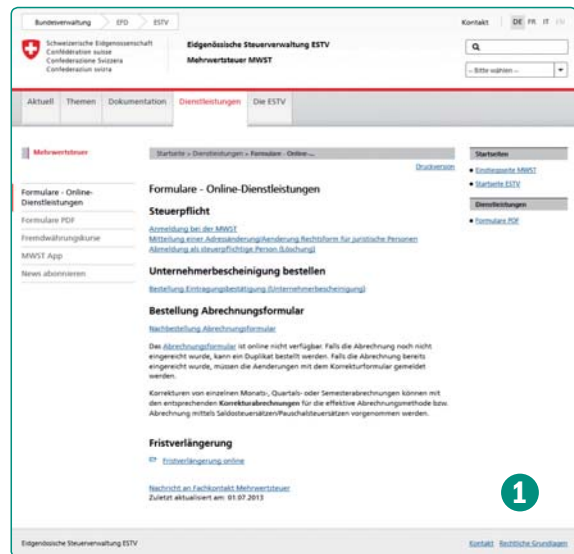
Bundesverwaltung EFD ESTV

Kontakt DE FR IT EN

Schweizerische Eidgenossenschaft
Confédération suisse
Confederazione Svizzera
Confederaziun svizra

Eidgenössische Steuerverwaltung ESTV
Mehrwertsteuer MWST

-- Bitte wählen --

Aktuell Themen Dokumentation Dienstleistungen Die ESTV

Mehrwertsteuer

Formulare - Online-Dienstleistungen
Formulare PDF
Fremdwährungskurse
MWST App
News abonnieren

Startseite » Dienstleistungen » Formulare - Online-...

Druckversion

Formulare - Online-Dienstleistungen

Steuerpflicht

Anmeldung bei der MWST
Mitteilung einer Adressänderung/Aenderung Rechtsform für juristische Personen
Abmeldung als steuerpflichtige Person (Löschung)

Unternehmerbescheinigung bestellen

Bestellung Eintragungsbestätigung (Unternehmerbescheinigung)

Bestellung Abrechnungsformular

Nachbestellung Abrechnungsformular

Das Abrechnungsformular ist online nicht verfügbar. Falls die Abrechnung noch nicht eingereicht wurde, kann ein Duplikat bestellt werden. Falls die Abrechnung bereits eingereicht wurde, müssen die Aenderungen mit dem Korrekturformular gemeldet werden.

Korrekturen von einzelnen Monats-, Quartals- oder Semesterabrechnungen können mit den entsprechenden Korrekturabrechnungen für die effektive Abrechnungsmethode bzw. Abrechnung mittels Saldosteuersätzen/Pauschalsteuersätzen vorgenommen werden.

Fristverlängerung

Fristverlängerung online

Nachricht an Fachkontakt Mehrwertsteuer
Zuletzt aktualisiert am: 01.07.2013

Startseiten
Einstiegsseite MWST
Startseite ESTV

Dienstleistungen
Formulare PDF

1

Eidgenössische Steuerverwaltung ESTV

Kontakt Rechtliche Grundlagen